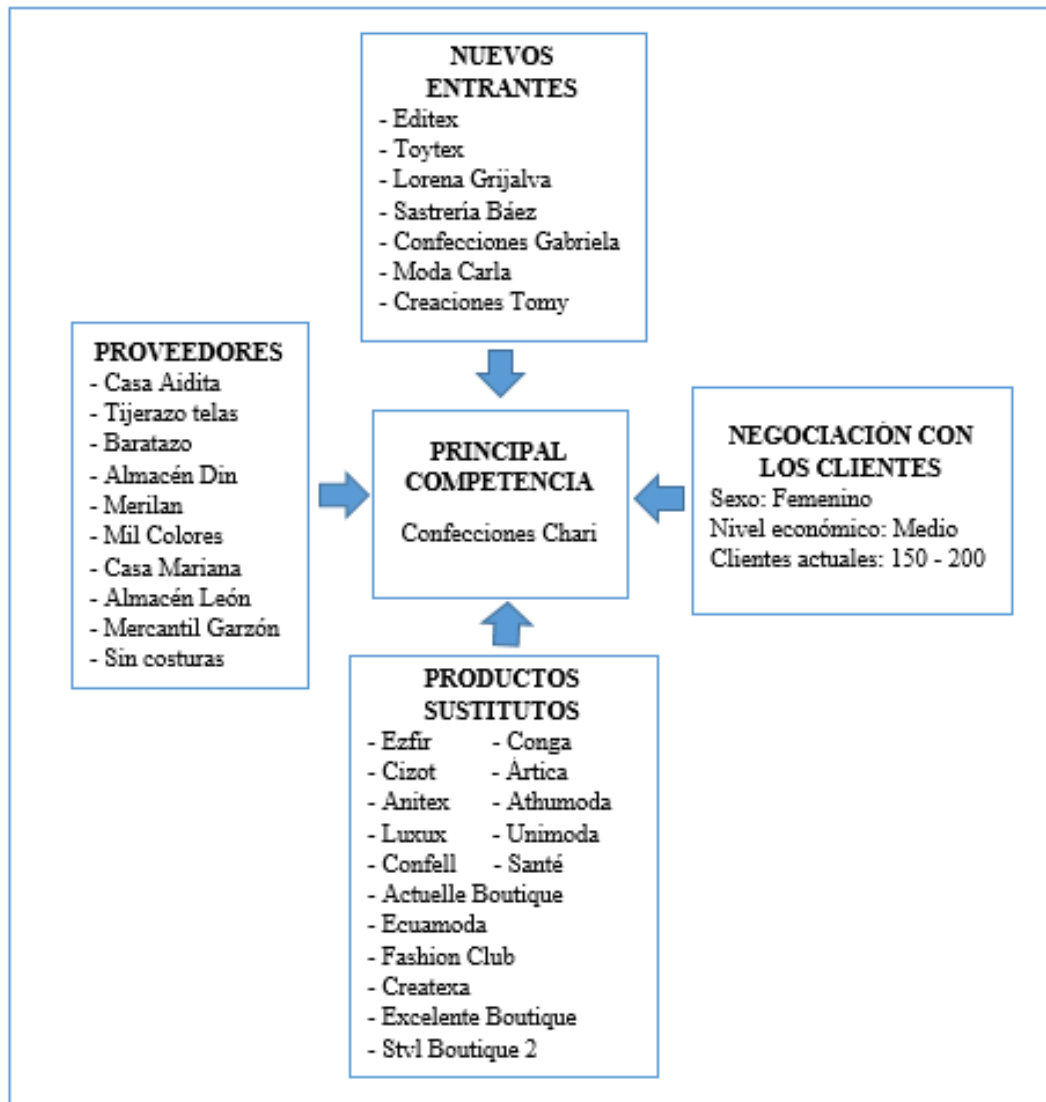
NUEVOS ENTRANTES
- Editex
- Toytex
- Lorena Grijalva
- Sastreria Báez
- Confecciones Gabriela
- Moda Carla
- Creaciones Tomy

PROVEEDORES
- Casa Aidita
- Tijerazo telas
- Baratazo
- Almacén Din
- Merilan
- Mil Colores
- Casa Mariana
- Almacén León
- Mercantil Garzón
- Sin costuras

PRINCIPAL COMPETENCIA
Confecciones Chari

NEGOCIACIÓN CON LOS CLIENTES
Sexo: Femenino
Nivel económico: Medio
Clientes actuales: 150 - 200

PRODUCTOS SUSTITUTOS
- Ezfir
- Conga
- Cizot
- Ártica
- Anitex
- Athumoda
- Luxux
- Unimoda
- Confell
- Santé
- Actuelle Boutique
- Ecuamoda
- Fashion Club
- Createxa
- Excelente Boutique
- Stvl Boutique 2